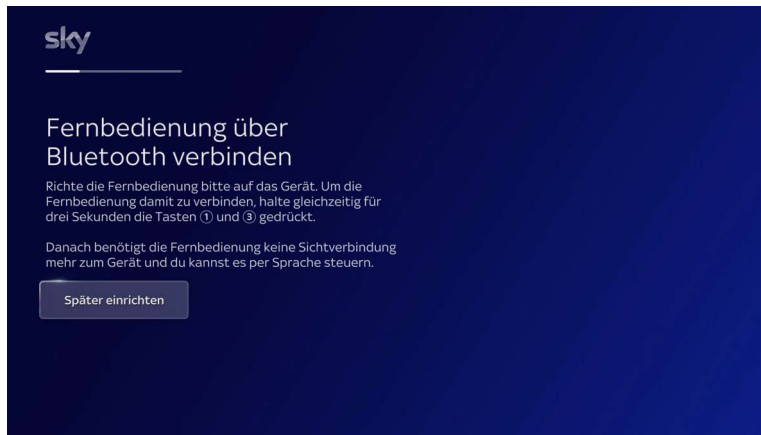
sky

Fernbedienung über Bluetooth verbinden

Richte die Fernbedienung bitte auf das Gerät. Um die Fernbedienung damit zu verbinden, halte gleichzeitig für drei Sekunden die Tasten ① und ③ gedrückt.

Danach benötigt die Fernbedienung keine Sichtverbindung mehr zum Gerät und du kannst es per Sprache steuern.

Später einrichten